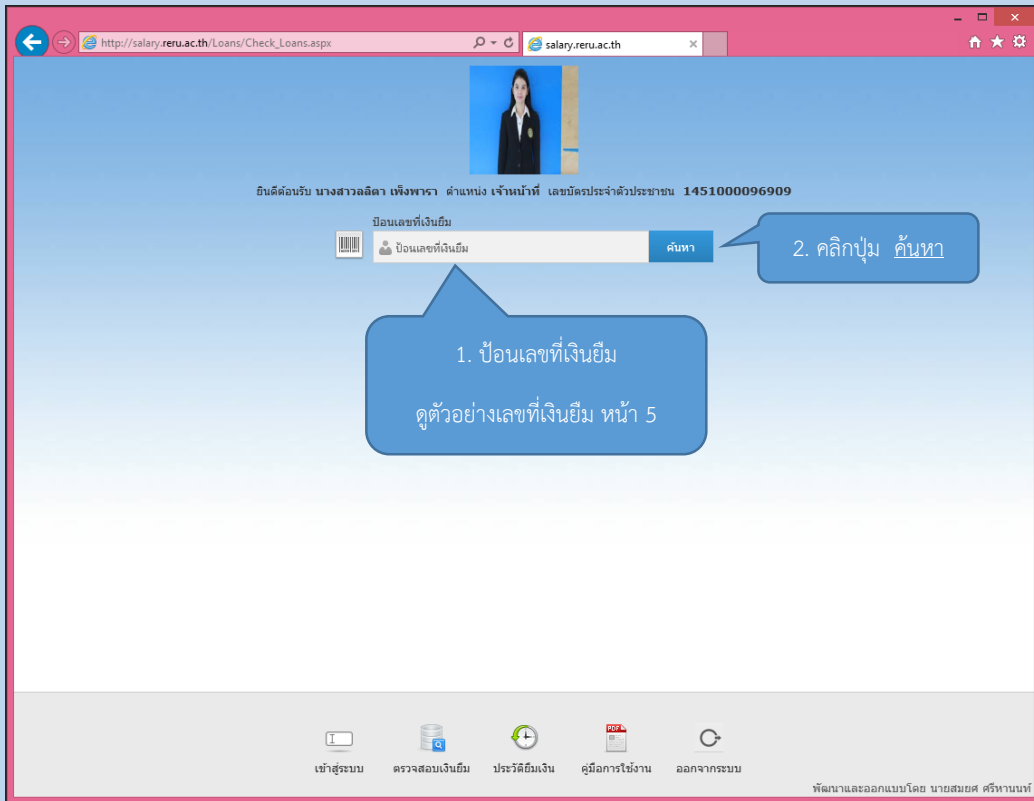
http://salary.reru.ac.th/Loans/Check_Loans.aspx

salary.reru.ac.th

ยินดีต้อนรับ นางสาวลลิตา เพ็งพารา ตำแหน่ง เจ้าหน้าที่ เลขบัตรประจำตัวประชาชน 1451000096909

ป้อนเลขที่เงินยืม

ป้อนเลขที่เงินยืม

ค้นหา

2. คลิกปุ่ม ค้นหา

1. ป้อนเลขที่เงินยืม

ดูตัวอย่างเลขที่เงินยืม หน้า 5

เข้าสู่ระบบ

ตรวจสอบเงินยืม

ประวัติยืมเงิน

คู่มือการใช้งาน

ออกจากระบบ

พัฒนาและออกแบบโดย นายสมยศ ศรีหานนท์